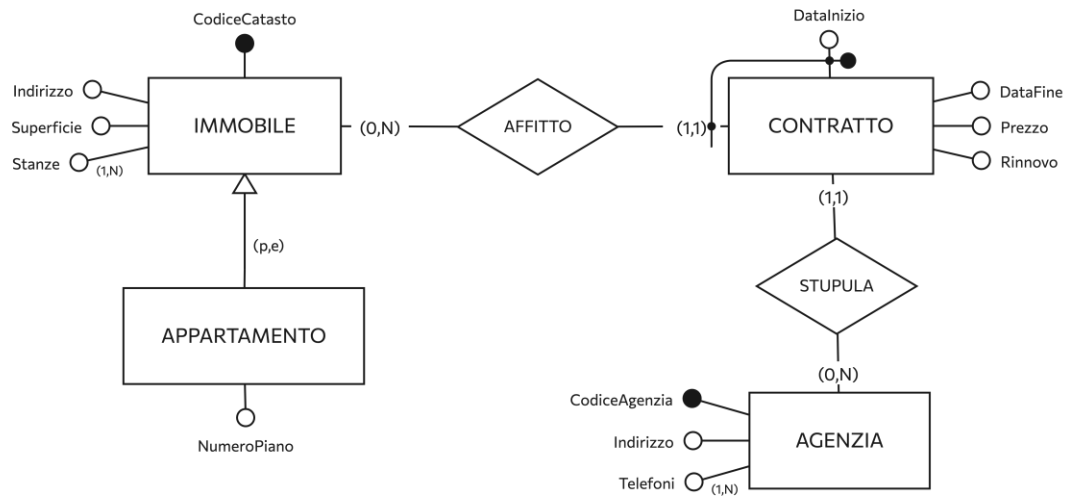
CodiceCatasto

Indirizzo
Superficie
Stanze (1,N)

IMMOBILE

(0,N)

AFFITTO

(1,1)

DataInizio

CONTRATTO

DataFine
Prezzo
Rinnovo

(p,e)

APPARTAMENTO

NumeroPiano

(1,1)

STUPULA

(0,N)

CodiceAgenzia
Indirizzo
Telefoni (1,N)

AGENZIA